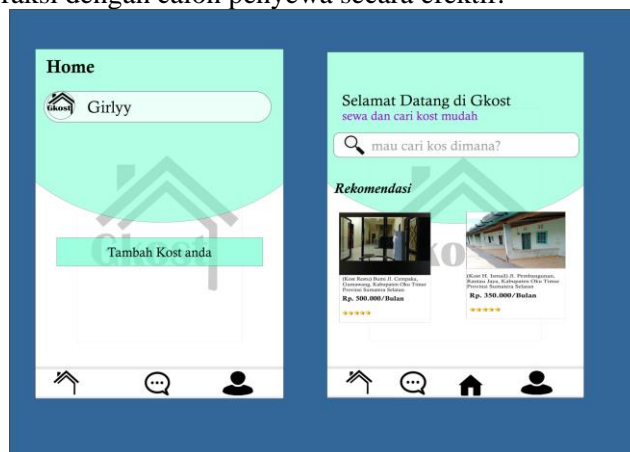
raksi dengan calon penyewa secara efektif.

Home

Gkost Girlyy

Tambah Kost anda

Selamat Datang di Gkost
sewa dan cari kost mudah

mau cari kos dimana?

Rekomendasi

(Kost Ratu) Jl. Cempaka, Gunawang, Kabupaten Oku Timur Provinsi Sumatera Selatan
Rp. 500.000/Bulan

(Kost H. Ismail) Jl. Pembangunan, Kabupaten Oku Timur Provinsi Sumatera Selatan
Rp. 350.000/Bulan